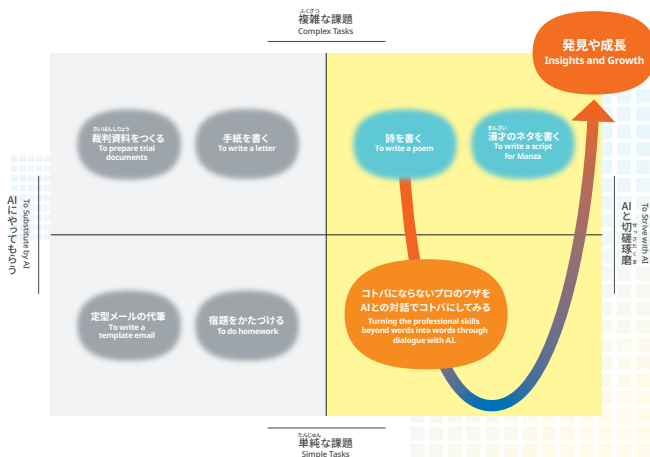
ふくざつ
複雑な課題
Complex Tasks

発見や成長
Insights and Growth

さいばんしりょう
裁判資料をつくる
To prepare trial documents

手紙を書く
To write a letter

詩を書く
To write a poem

まんざい
漫才のネタを書く
To write a script for Manza

AIにやってもらう
To Substitute by AI

AIと切磋琢磨
せっさたくま
To Strive with AI

定型メールの代筆
To write a template email

宿題をかたづける
To do homework

コトバにならないプロのワザを
AIとの対話でコトバにしてみる
Turning the professional skills beyond words into words through dialogue with AI.

たんじゅん
単純な課題
Simple Tasks